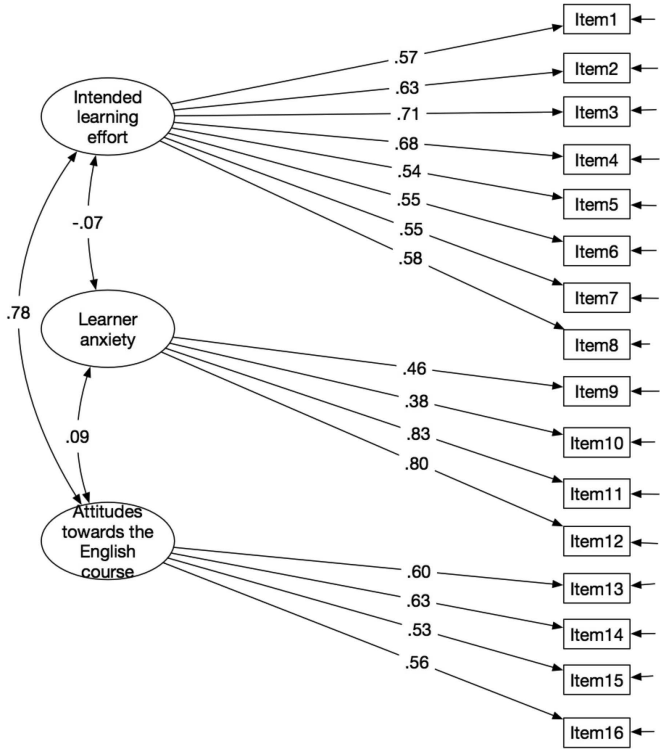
Item1
Item2
Item3
Item4
Item5
Item6
Item7
Item8
Item9
Item10
Item11
Item12
Item13
Item14
Item15
Item16

Intended learning effort

.57
.63
.71
.68
.54
.55
.55
.58

-.07

.78

Learner anxiety

.46
.38
.83
.80

.09

Attitudes towards the English course

.60
.63
.53
.56